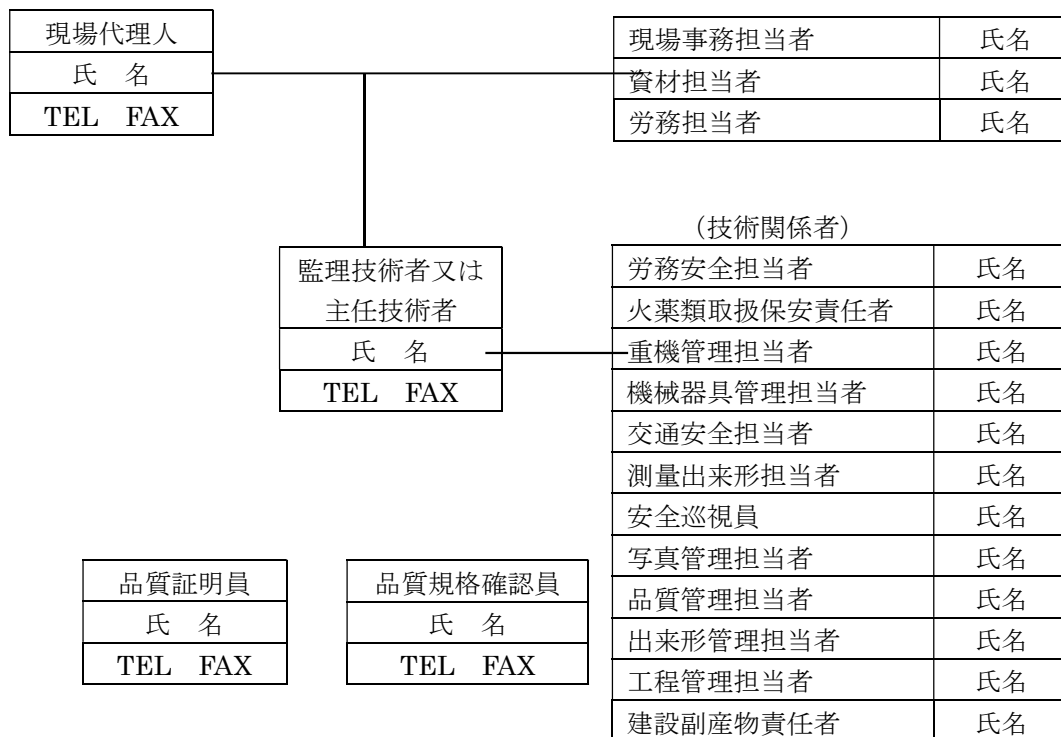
| 現場代理人 |
|---|
| 氏　名 |
| TEL　FAX |

| 現場事務担当者 | 氏名 |
|---|---|
| 資材担当者 | 氏名 |
| 労務担当者 | 氏名 |

| 監理技術者又は主任技術者 |
|---|
| 氏　名 |
| TEL　FAX |

（技術関係者）

| 労務安全担当者 | 氏名 |
|---|---|
| 火薬類取扱保安責任者 | 氏名 |
| 重機管理担当者 | 氏名 |
| 機械器具管理担当者 | 氏名 |
| 交通安全担当者 | 氏名 |
| 測量出来形担当者 | 氏名 |
| 安全巡視員 | 氏名 |
| 写真管理担当者 | 氏名 |
| 品質管理担当者 | 氏名 |
| 出来形管理担当者 | 氏名 |
| 工程管理担当者 | 氏名 |
| 建設副産物責任者 | 氏名 |

| 品質証明員 |
|---|
| 氏　名 |
| TEL　FAX |

| 品質規格確認員 |
|---|
| 氏　名 |
| TEL　FAX |